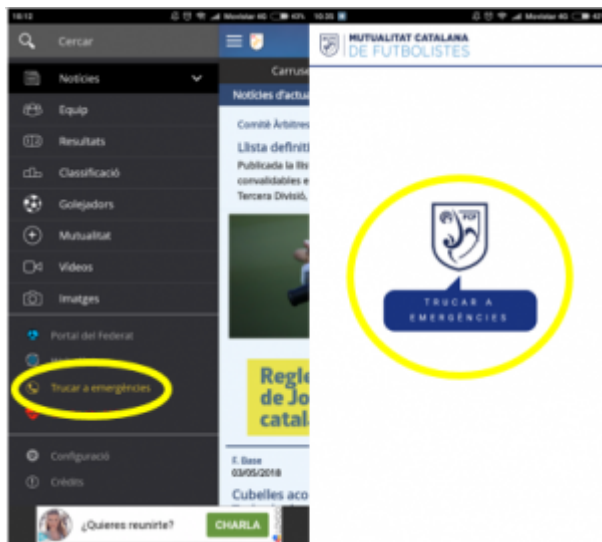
18:12 Movistar 4G 45%

Cercar

Notícies

Equip

Resultats

Classificació

Golejadors

Mutualitat

Vídeos

Imatges

Portal del Federat

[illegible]

Trucar a emergències

Configuració

Crèdits

¿Quieres reunirte? CHARLA

Carrusel

Notícies d'actua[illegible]

Comitè Àrbitres

Llista definiti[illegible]

Publicada la llis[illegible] convalidables e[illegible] Tercera Divisió, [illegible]

Regle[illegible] de Jo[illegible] catal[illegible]

F. Base
03/05/2018

Cubelles aco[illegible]

10:35 Movistar 4G 43

MUTUALITAT CATALANA
DE FUTBOLISTES

FCF

TRUCAR A EMERGÈNCIES